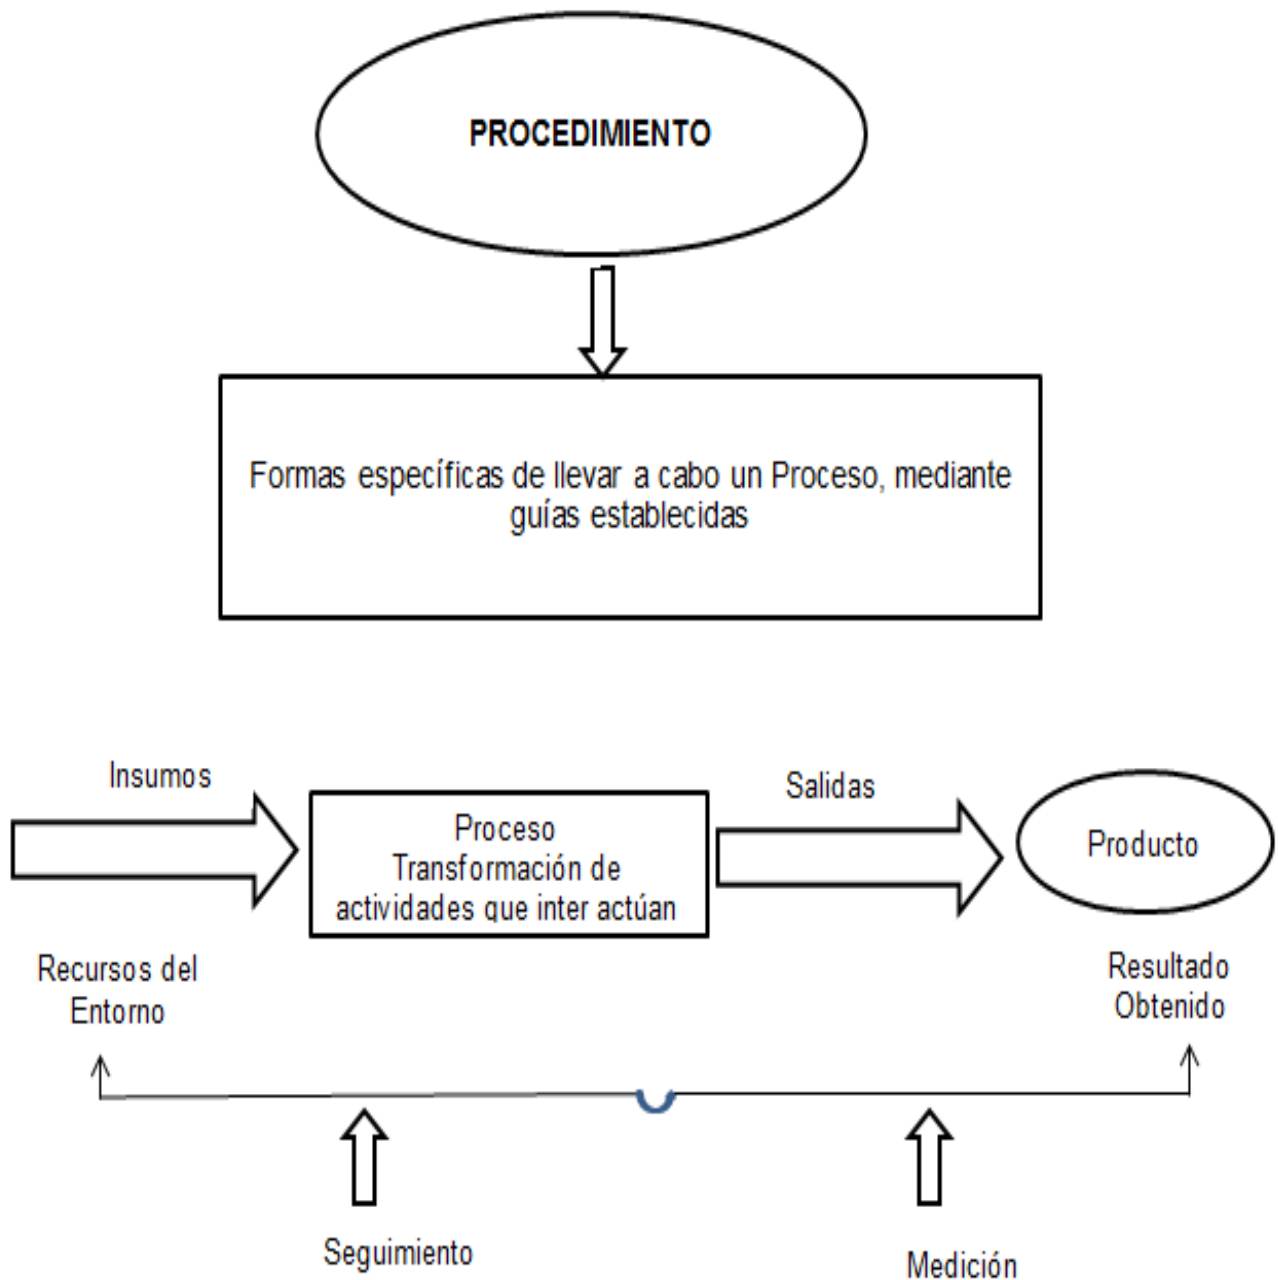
PROCEDIMIENTO

Formas específicas de llevar a cabo un Proceso, mediante guías establecidas

Insumos

Proceso
Transformación de actividades que inter actúan

Salidas

Producto

Recursos del Entorno

Resultado Obtenido

Seguimiento

Medición